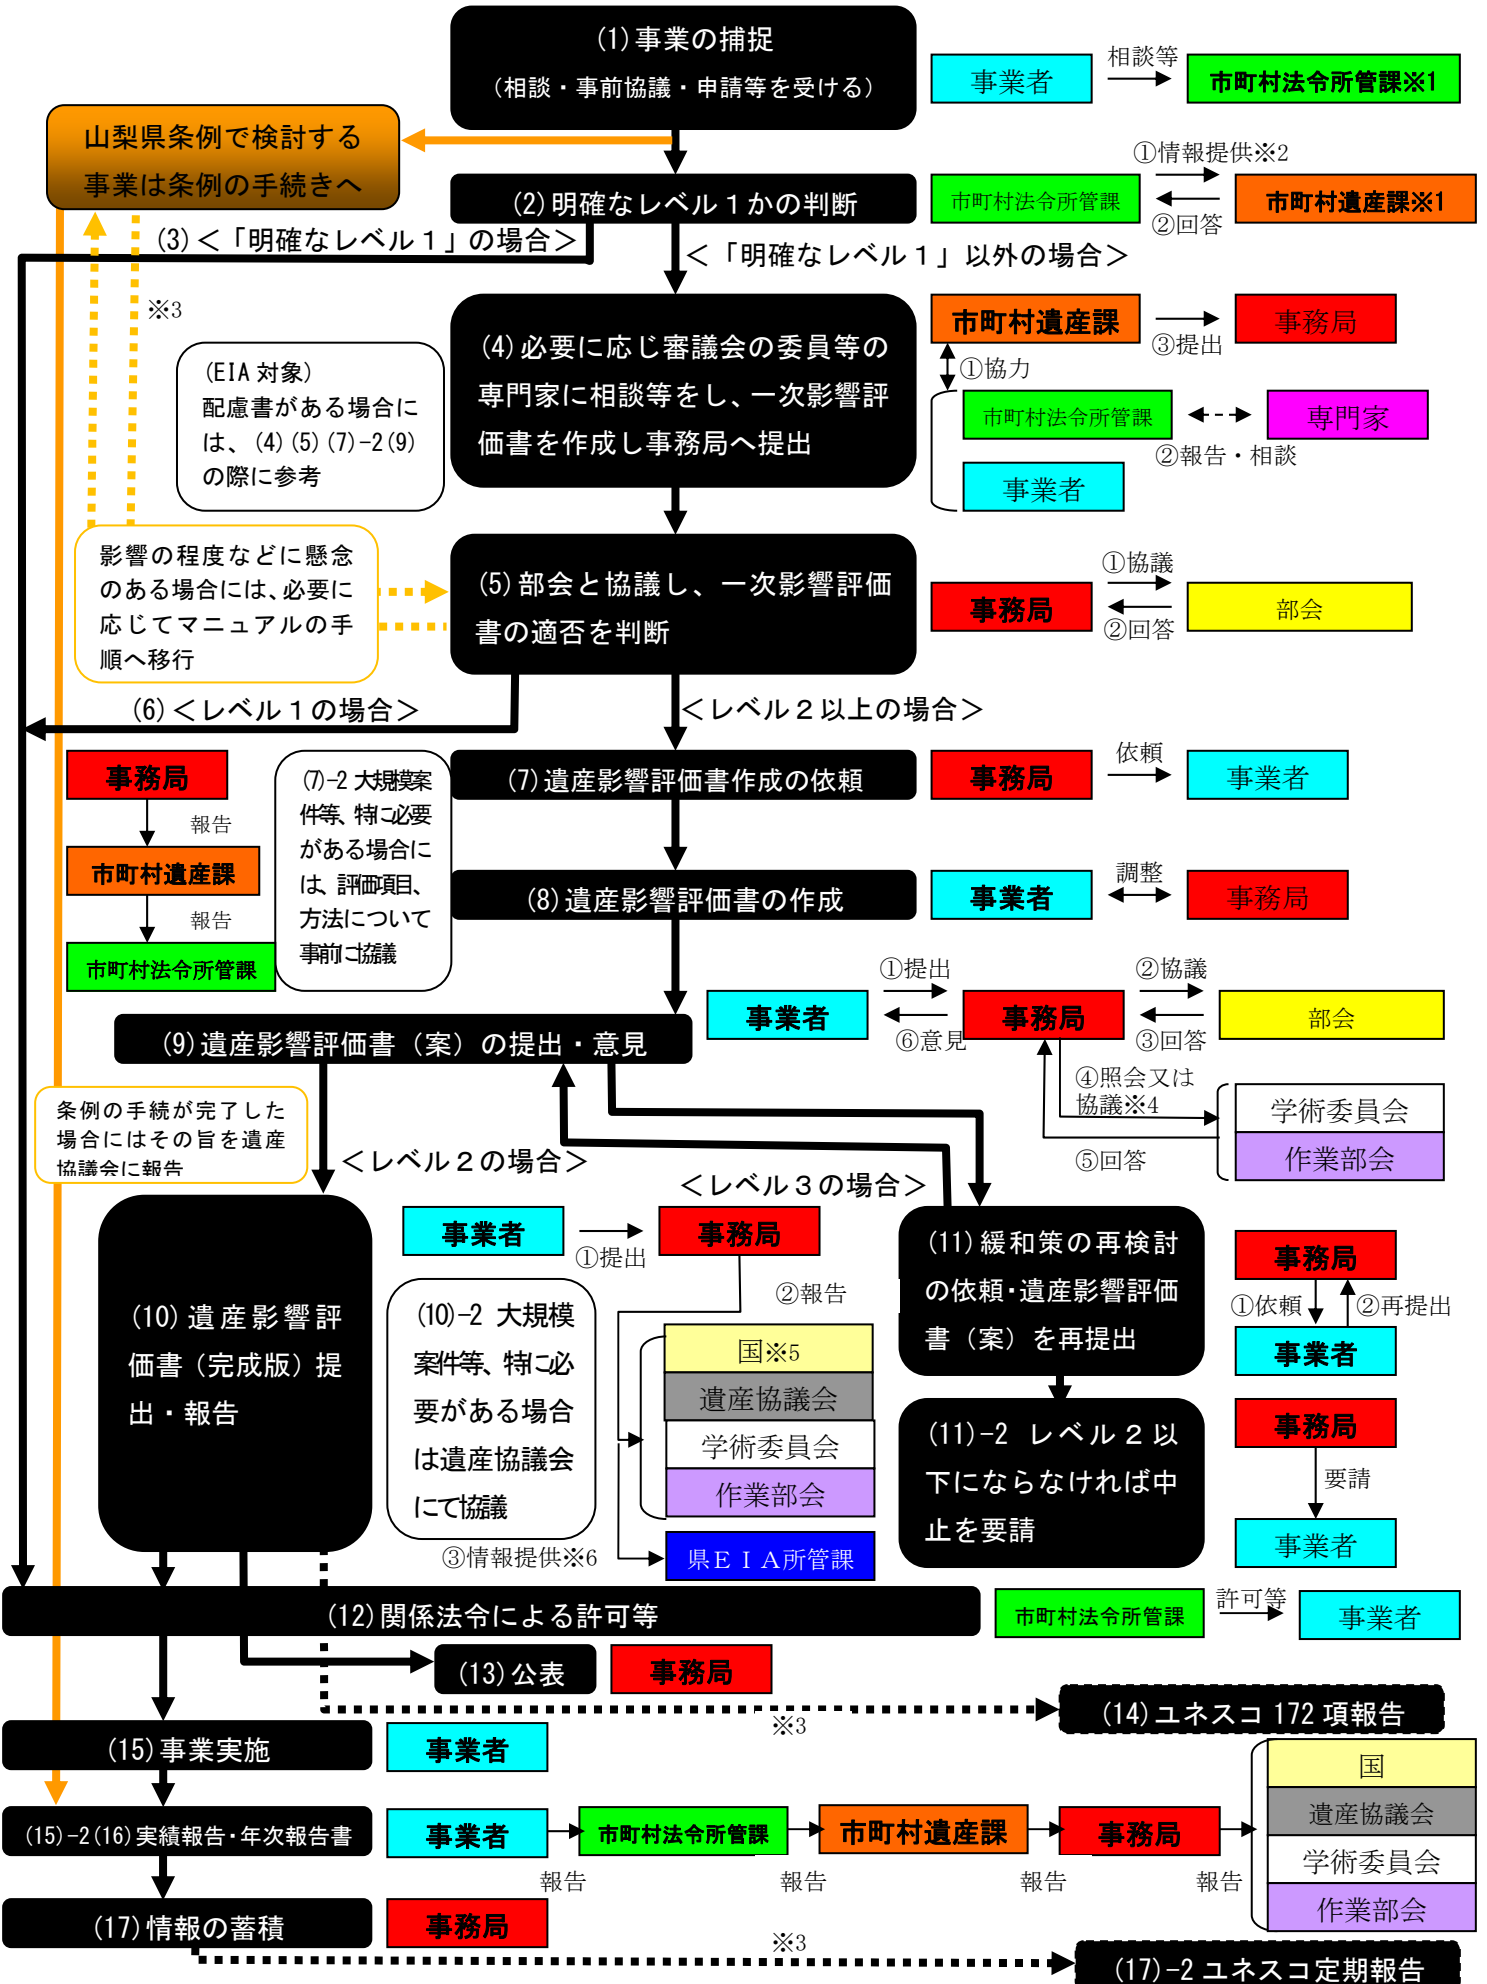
(1) 事業の捕捉
（相談・事前協議・申請等を受ける）

事業者
相談等
市町村法令所管課※1

山梨県条例で検討する事業は条例の手続きへ

(2) 明確なレベル１かの判断

市町村法令所管課
①情報提供※2
②回答
市町村遺産課※1

(3) ＜「明確なレベル１」の場合＞

＜「明確なレベル１」以外の場合＞

※3

(4) 必要に応じ審議会の委員等の専門家に相談等をし、一次影響評価書を作成し事務局へ提出

(EIA 対象)
配慮書がある場合には、(4) (5) (7)−2 (9) の際に参考

市町村遺産課
③提出
事務局
①協力
市町村法令所管課
専門家
②報告・相談
事業者

影響の程度などに懸念のある場合には、必要に応じてマニュアルの手順へ移行

(5) 部会と協議し、一次影響評価書の適否を判断

事務局
①協議
②回答
部会

(6) ＜レベル１の場合＞

＜レベル２以上の場合＞

事務局
報告
市町村遺産課
報告
市町村法令所管課

(7)−2 大規模案件等、特に必要がある場合には、評価項目、方法について事前に協議

(7) 遺産影響評価書作成の依頼

事務局
依頼
事業者

(8) 遺産影響評価書の作成

事業者
調整
事務局

①提出
②協議
事業者
事務局
部会
⑥意見
③回答

(9) 遺産影響評価書（案）の提出・意見

④照会又は協議※4
学術委員会
作業部会
⑤回答

条例の手続が完了した場合にはその旨を遺産協議会に報告

＜レベル２の場合＞

＜レベル３の場合＞

(10) 遺産影響評価書（完成版）提出・報告

事業者
①提出
事務局
②報告

(10)−2 大規模案件等、特に必要がある場合は遺産協議会にて協議

国※5
遺産協議会
学術委員会
作業部会
県ＥＩＡ所管課
③情報提供※6

(11) 緩和策の再検討の依頼・遺産影響評価書（案）を再提出

事務局
①依頼
②再提出
事業者

(11)−2 レベル２以下にならなければ中止を要請

事務局
要請
事業者

(12) 関係法令による許可等

市町村法令所管課
許可等
事業者

(13) 公表
事務局

(14) ユネスコ 172 項報告
※3

(15) 事業実施
事業者

(15)−2 (16) 実績報告・年次報告書

事業者
市町村法令所管課
市町村遺産課
事務局
報告
報告
報告
報告

国
遺産協議会
学術委員会
作業部会

(17) 情報の蓄積
事務局

※3
(17)−2 ユネスコ定期報告